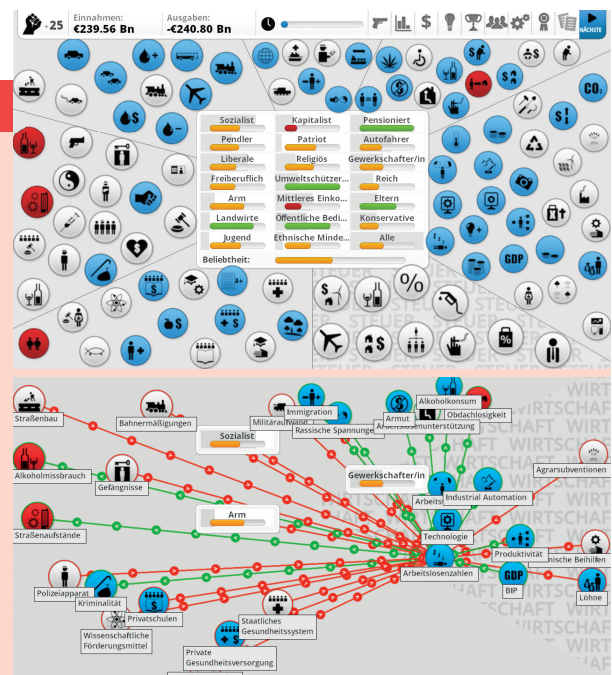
-25 Einnahmen: €239.56 Bn Ausgaben: -€240.80 Bn NÄCHSTE

Sozialist
Kapitalist
Pensioniert
Pendler
Patriot
Autofahrer
Liberale
Religiös
Gewerkschafter/in
Freiberuflich
Umweltschützer...
Reich
Arm
Mittleres Einko...
Eltern
Landwirte
Öffentliche Bedi...
Konservative
Jugend
Ethnische Minde...
Alle
Beliebtheit:

GDP

STEUER

WIRTSCHAFT

Straßenbau
Bahnermäßigungen
Militäraufwand
Immigration
Rassische Spannungen
Armut
Alkoholkonsum
Obdachlosigkeit
Arbeitslosenunterstützung
Sozialist
Gewerkschafter/in
Agrarsubventionen
Alkoholmissbrauch
Gefängnisse
Arbeits
Industrial Automation
Arm
Straßenaufstände
Technologie
Produktivität
Ethnische Beihilfen
Arbeitslosenzahlen
Polizeiapparat
Kriminalität
BIP
Löhne
Privatschulen
Wissenschaftliche Förderungsmittel
Staatliches Gesundheitssystem
Private Gesundheitsversorgung